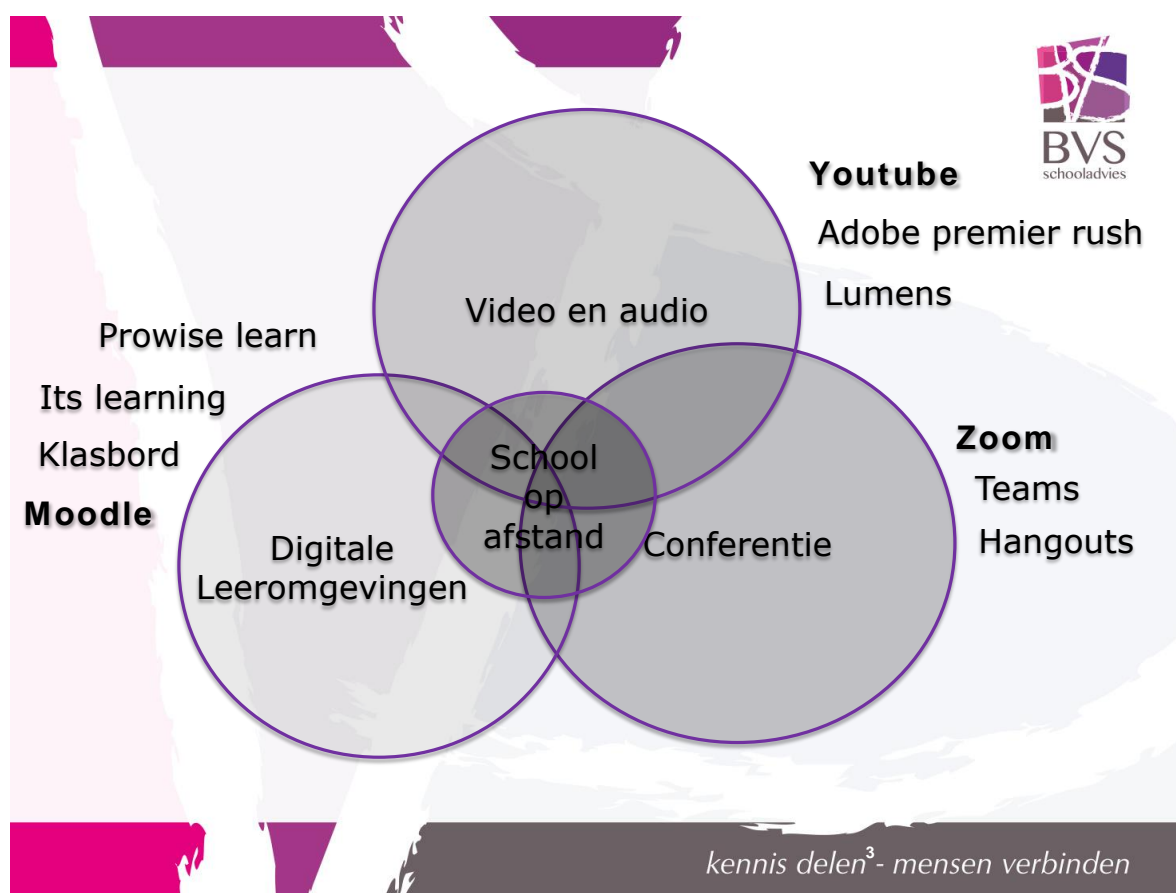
BVS
schooladvies

Youtube
Adobe premier rush
Lumens

Video en audio

Prowise learn
Its learning
Klasbord
Moodle

School op afstand

Zoom
Teams
Hangouts

Digitale Leeromgevingen

Conferentie

kennis delen$^3$- mensen verbinden